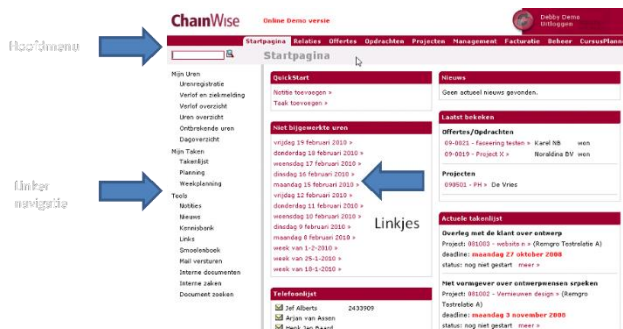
Hoofdmenu

Linker navigatie

Linkjes

ChainWise

Online Demo versie

Debby Demo
Uitloggen

Startpagina Relaties Offertes Opdrachten Projecten Management Facturatie Beheer CursusPlann

Startpagina

Mijn Uren
Urenregistratie
Verlof en ziekmelding
Verlof overzicht
Uren overzicht
Ontbrekende uren
Dagoverzicht
Mijn Taken
Takenlijst
Planning
Weekplanning
Tools
Notities
Nieuws
Kennisbank
Links
Smoelenboek
Mail versturen
Interne documenten
Interne zaken
Document zoeken

QuickStart
Notitie toevoegen »
Taak toevoegen »

Niet bijgewerkte uren
vrijdag 19 februari 2010 »
donderdag 18 februari 2010 »
woensdag 17 februari 2010 »
dinsdag 16 februari 2010 »
maandag 15 februari 2010 »
vrijdag 12 februari 2010 »
donderdag 11 februari 2010 »
woensdag 10 februari 2010 »
dinsdag 9 februari 2010 »
maandag 8 februari 2010 »
week van 1-2-2010 »
week van 25-1-2010 »
week van 18-1-2010 »

Telefoonlijst
Jef Alberts 2433909
Arjan van Assen
Henk Jan Baard

Nieuws
Geen actueel nieuws gevonden.

Laatst bekeken
Offertes/Opdrachten
09-0021 - facering teclen » Karel NB wen
09-0019 - Project X » Noraldina BV wen
Projecten
090501 - FH » De Vries

Actuele takenlijst
Overleg met de klant over ontwerp
Project: 081003 - website n » (Remgro Tostrelate A)
deadline: maandag 27 oktober 2008
status: nog niet gestart meer »
Met vormgever over ontwerpwensen spreken
Project: 081002 - Vernieuwen design » (Remgro Tostrelate A)
deadline: maandag 3 november 2008
status: nog niet gestart meer »